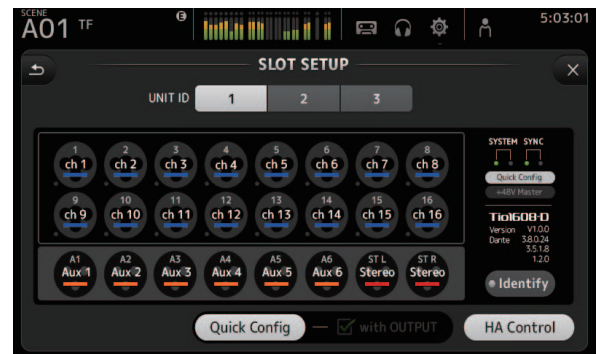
SCENE
A01 TF
E
5:03:01

SLOT SETUP

UNIT ID
1
2
3

1 ch 1
2 ch 2
3 ch 3
4 ch 4
5 ch 5
6 ch 6
7 ch 7
8 ch 8
9 ch 9
10 ch 10
11 ch 11
12 ch 12
13 ch 13
14 ch 14
15 ch 15
16 ch 16

A1 Aux 1
A2 Aux 2
A3 Aux 3
A4 Aux 4
A5 Aux 5
A6 Aux 6
ST L Stereo
ST R Stereo

SYSTEM SYNC
Quick Config
+48V Master

Tio1608-D
Version V1.0.0
Dante 3.8.0.24
3.5.1.8
1.2.0

Identify

Quick Config — with OUTPUT
HA Control